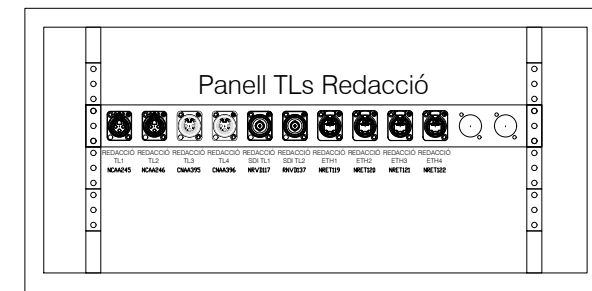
Panell TLs Redacció

| REDACCIÓ TL1 NCAA245 | REDACCIÓ TL2 NCAA246 | REDACCIÓ TL3 CNAA395 | REDACCIÓ TL4 CNAA396 | REDACCIÓ SDI TL1 NRVI117 | REDACCIÓ SDI TL2 RNVI137 | REDACCIÓ ETH1 NRET119 | REDACCIÓ ETH2 NRET120 | REDACCIÓ ETH3 NRET121 | REDACCIÓ ETH4 NRET122 |